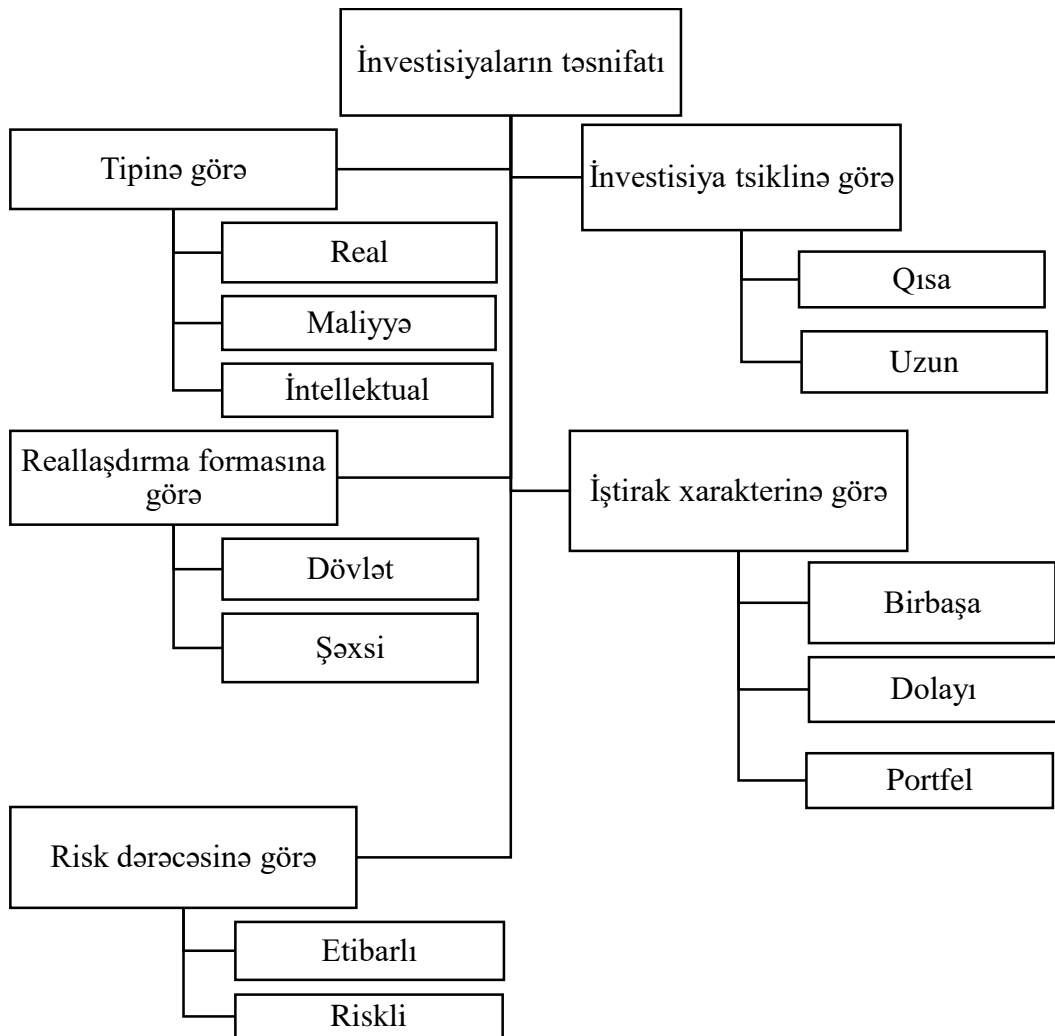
İnvestisiyaların təsnifatı

Tipinə görə

Real

Maliyyə

İntellektual

İnvestisiya tsiklinə görə

Qısa

Uzun

Reallaşdırma formasına görə

Dövlət

Şəxsi

İştirak xarakterinə görə

Birbaşa

Dolayı

Portfel

Risk dərəcəsinə görə

Etibarlı

Riskli